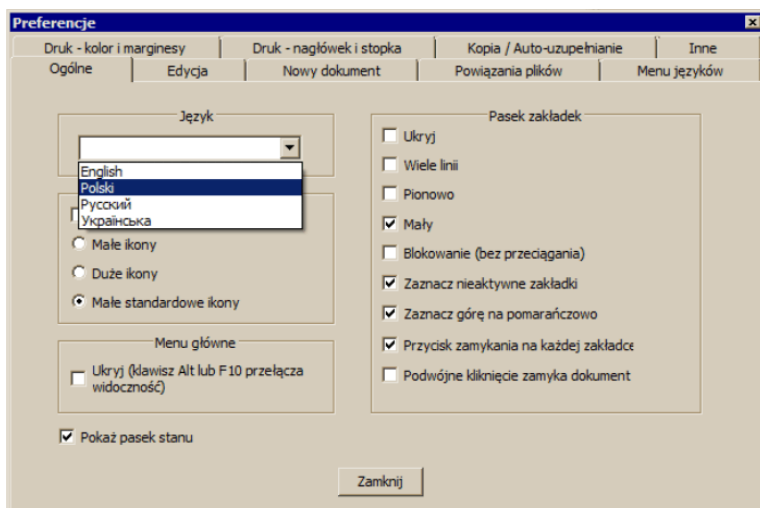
Preferencje

Druk - kolor i marginesy | Druk - nagłówek i stopka | Kopia / Auto-uzupełnianie | Inne
Ogólne | Edycja | Nowy dokument | Powiązania plików | Menu języków

Język

English
Polski
Русский
Українська

Małe ikony
Duże ikony
Małe standardowe ikony

Menu główne
Ukryj (klawisz Alt lub F10 przełącza widoczność)

Pokaż pasek stanu

Pasek zakładek
Ukryj
Wiele linii
Pionowo
Mały
Blokowanie (bez przeciągania)
Zaznacz nieaktywne zakładki
Zaznacz górę na pomarańczowo
Przycisk zamykania na każdej zakładce
Podwójne kliknięcie zamyka dokument

Zamknij